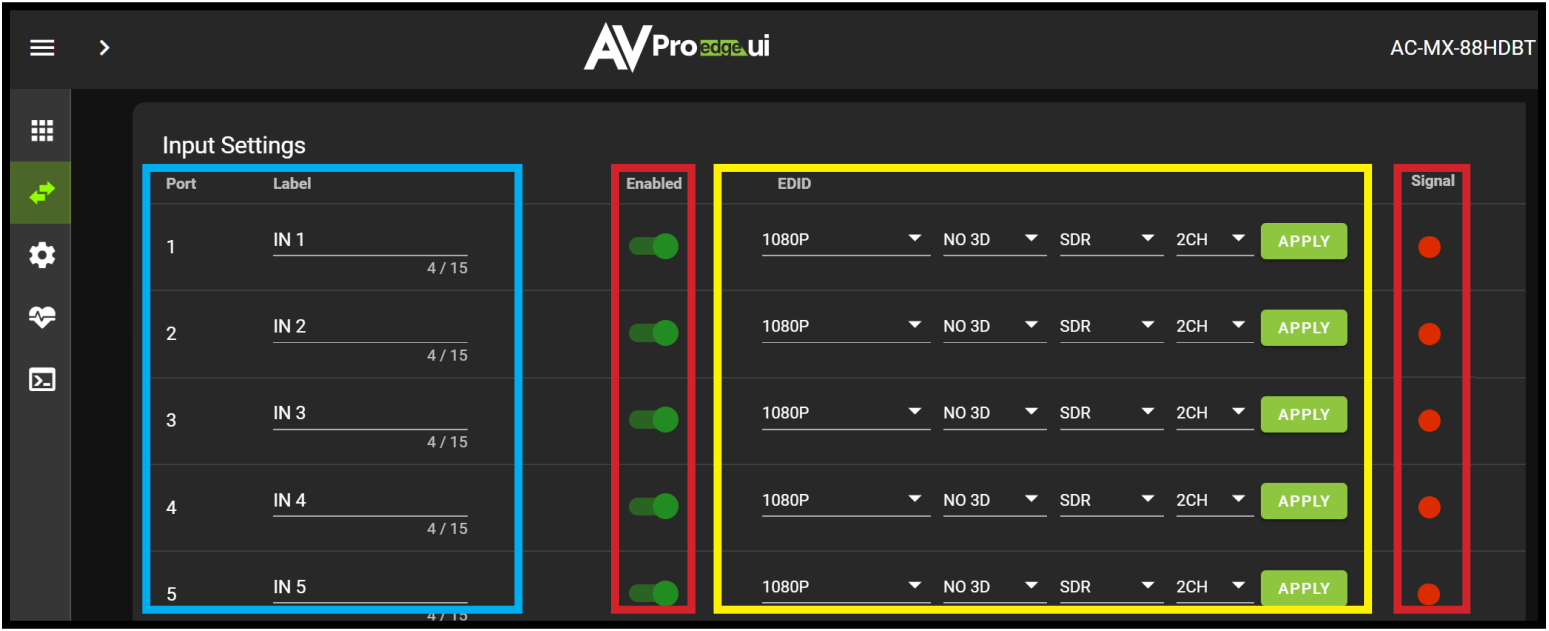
AV Pro edge ui

AC-MX-88HDBT

Input Settings

| Port | Label | Enabled | EDID | | | | | Signal |
|---|---|---|---|---|---|---|---|---|
| 1 | IN 1 4 / 15 | | 1080P | NO 3D | SDR | 2CH | APPLY | |
| 2 | IN 2 4 / 15 | | 1080P | NO 3D | SDR | 2CH | APPLY | |
| 3 | IN 3 4 / 15 | | 1080P | NO 3D | SDR | 2CH | APPLY | |
| 4 | IN 4 4 / 15 | | 1080P | NO 3D | SDR | 2CH | APPLY | |
| 5 | IN 5 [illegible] | | 1080P | NO 3D | SDR | 2CH | APPLY | |